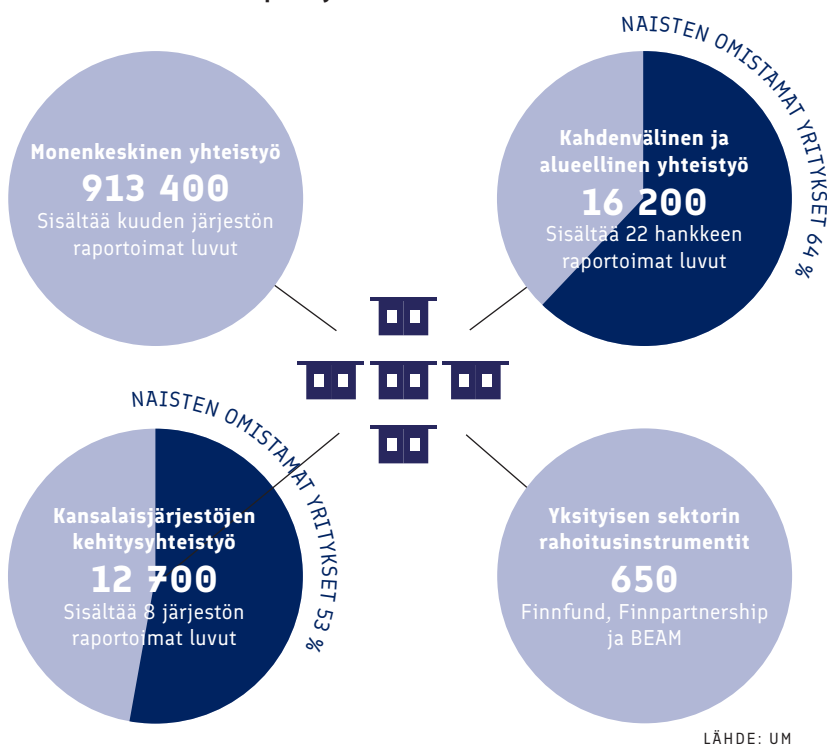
NAISTEN OMISTAMAT YRITYKSET 64 %

Monenkeskinen yhteistyö
913 400
Sisältää kuuden järjestön raportoimat luvut

Kahdenvälinen ja alueellinen yhteistyö
16 200
Sisältää 22 hankkeen raportoimat luvut

NAISTEN OMISTAMAT YRITYKSET 53 %

Kansalaisjärjestöjen kehitysyhteistyö
12 700
Sisältää 8 järjestön raportoimat luvut

Yksityisen sektorin rahoitusinstrumentit
650
Finnfund, Finnpartnership ja BEAM

LÄHDE: UM